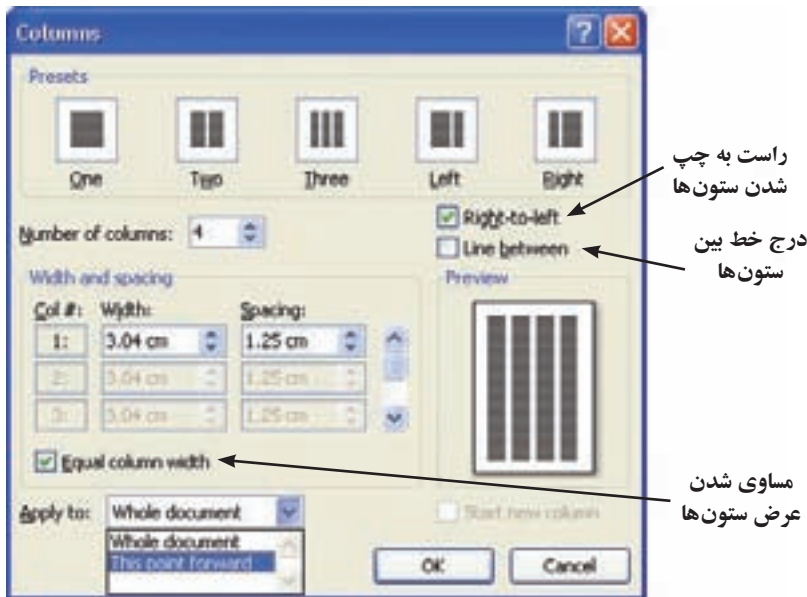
Columns

Presets

One Two Three Left Right

راست به چپ شدن ستون‌ها

Right-to-left

درج خط بین ستون‌ها

Line between

Number of columns: 4

Width and spacing

Preview

Col #: Width: Spacing:

1: 3.04 cm 1.25 cm

2: 3.04 cm 1.25 cm

3: 3.04 cm 1.25 cm

Equal column width

مساوی شدن عرض ستون‌ها

Apply to: Whole document

Whole document

This point forward

Start new column

OK Cancel